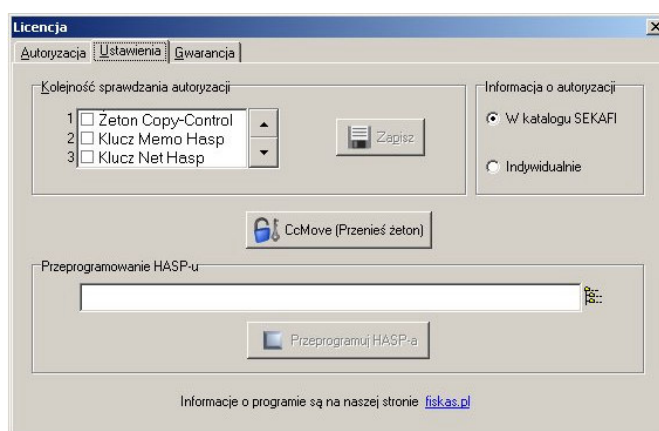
Licencja

Autoryzacja | Ustawienia | Gwarancja

Kolejność sprawdzania autoryzacji

1 Żeton Copy-Control
2 Klucz Memo Hasp
3 Klucz Net Hasp

Zapisz

Informacja o autoryzacji

W katalogu SEKAFI

Indywidualnie

CcMove (Przenieś żeton)

Przeprogramowanie HASP-u

Przeprogramuj HASP-a

Informacje o programie są na naszej stronie fiskas.pl